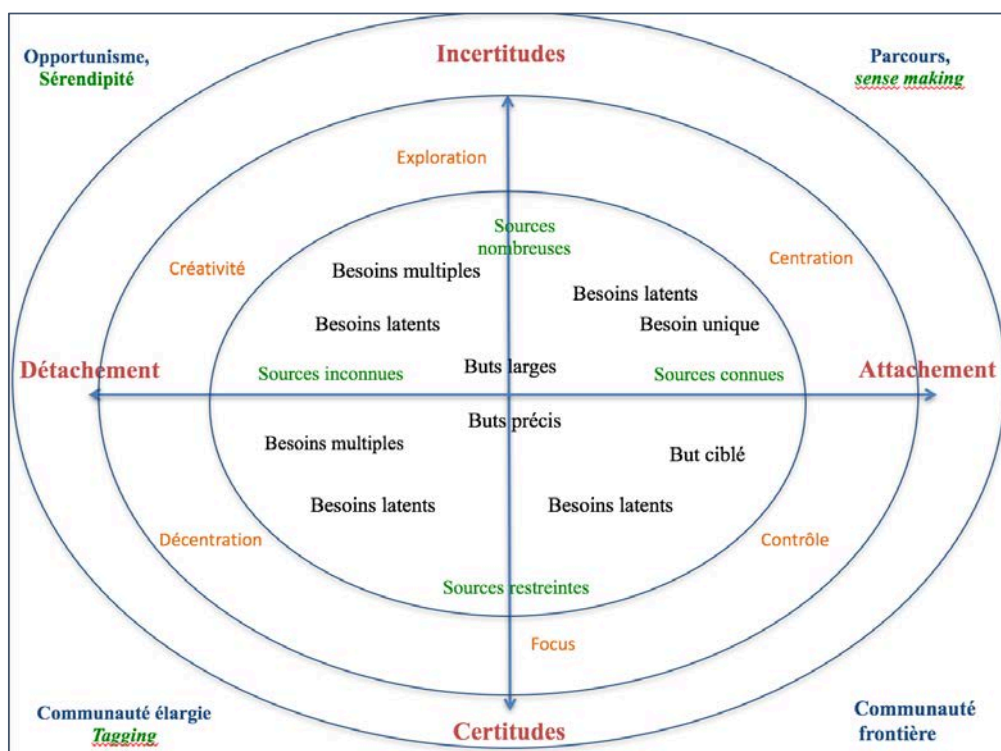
Opportunisme, Sérendipité

Incertitudes

Parcours, *sense making*

Exploration

Sources nombreuses

Créativité

Centration

Besoins multiples

Besoins latents

Besoins latents

Besoin unique

Détachement

Sources inconnues

Buts larges

Sources connues

Attachement

Buts précis

Besoins multiples

But ciblé

Besoins latents

Besoins latents

Décentration

Contrôle

Sources restreintes

Focus

Communauté élargie *Tagging*

Certitudes

Communauté frontière